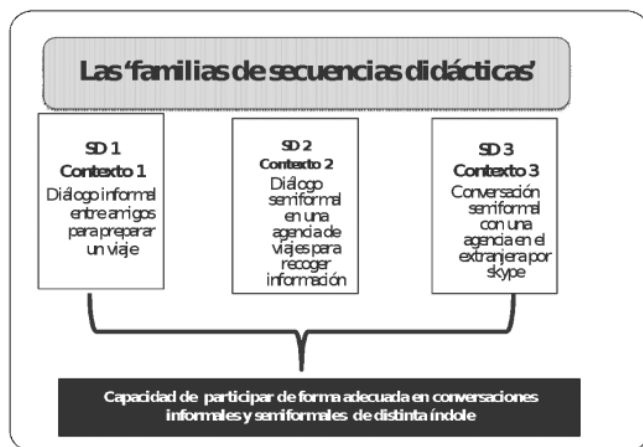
Las ‘familias de secuencias didácticas’

SD 1
Contexto 1
Diálogo informal entre amigos para preparar un viaje

SD 2
Contexto 2
Diálogo semiformal en una agencia de viajes para recoger información

SD 3
Contexto 3
Conversación semiformal con una agencia en el extranjera por skype

Capacidad de participar de forma adecuada en conversaciones informales y semiformales de distinta índole